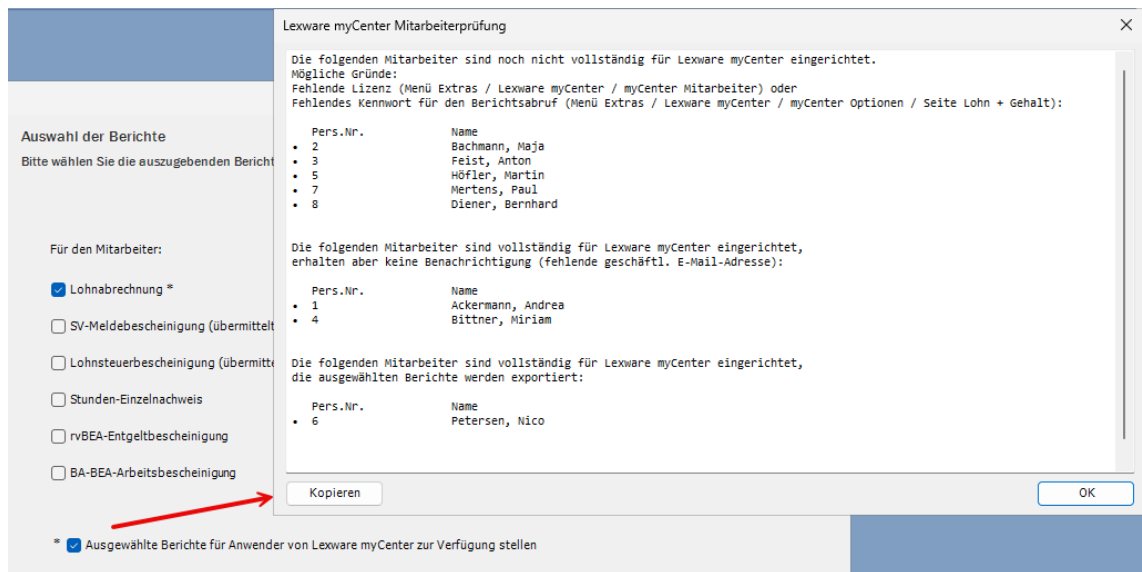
Auswahl der Berichte

Bitte wählen Sie die auszugebenden Bericht

Für den Mitarbeiter:

Lohnabrechnung *

SV-Meldebescheinigung (übermittelt

Lohnsteuerbescheinigung (übermitte

Stunden-Einzelnachweis

rvBEA-Entgeltbescheinigung

BA-BEA-Arbeitsbescheinigung

* Ausgewählte Berichte für Anwender von Lexware myCenter zur Verfügung stellen

Lexware myCenter Mitarbeiterprüfung

Die folgenden Mitarbeiter sind noch nicht vollständig für Lexware myCenter eingerichtet.
Mögliche Gründe:
Fehlende Lizenz (Menü Extras / Lexware myCenter / myCenter Mitarbeiter) oder
Fehlendes Kennwort für den Berichtsabruf (Menü Extras / Lexware myCenter / myCenter Optionen / Seite Lohn + Gehalt):

| Pers.Nr. | Name |
|---|---|
| • 2 | Bachmann, Maja |
| • 3 | Feist, Anton |
| • 5 | Höfler, Martin |
| • 7 | Mertens, Paul |
| • 8 | Diener, Bernhard |

Die folgenden Mitarbeiter sind vollständig für Lexware myCenter eingerichtet,
erhalten aber keine Benachrichtigung (fehlende geschäftl. E-Mail-Adresse):

| Pers.Nr. | Name |
|---|---|
| • 1 | Ackermann, Andrea |
| • 4 | Bittner, Miriam |

Die folgenden Mitarbeiter sind vollständig für Lexware myCenter eingerichtet,
die ausgewählten Berichte werden exportiert:

| Pers.Nr. | Name |
|---|---|
| • 6 | Petersen, Nico |

Kopieren

OK